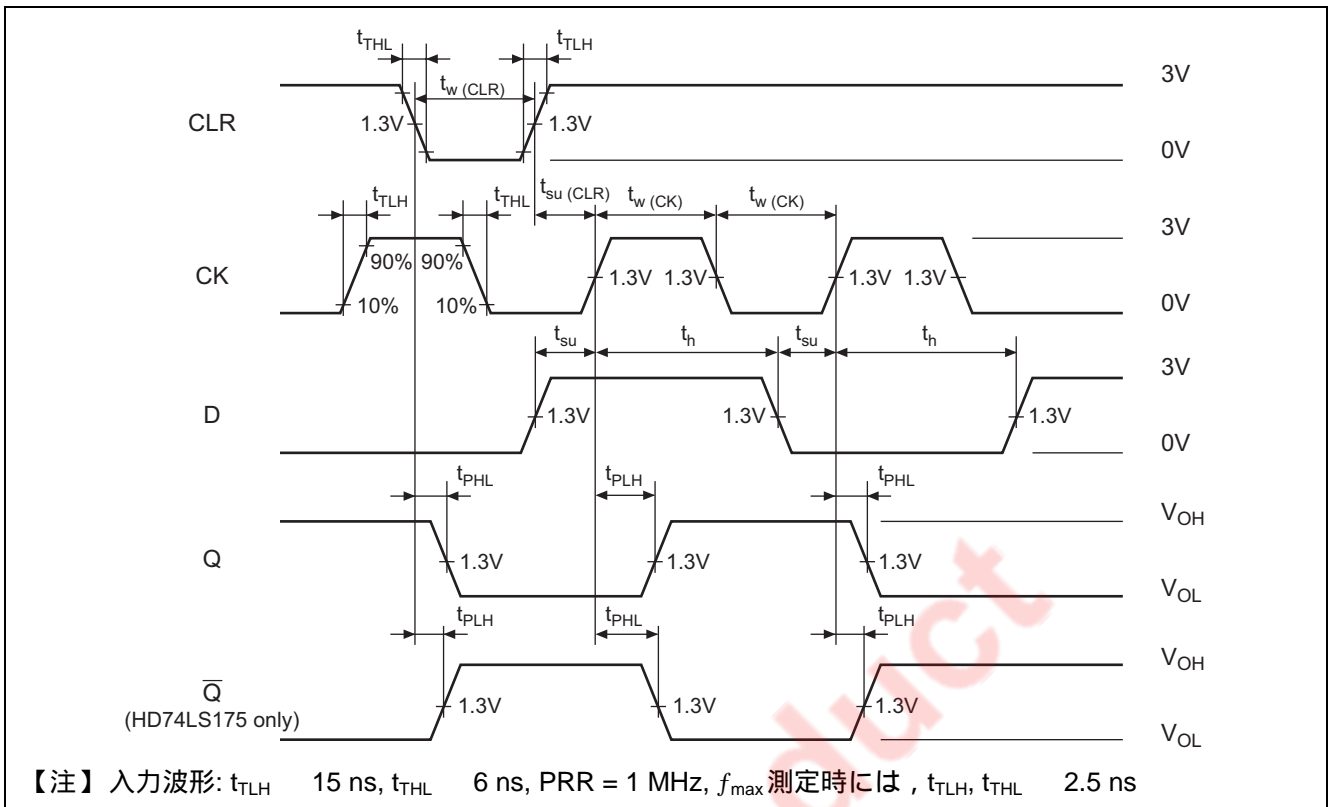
$t_{THL}$ $t_{TLH}$
$t_{w\ (CLR)}$
3V
CLR
1.3V 1.3V
0V
$t_{TLH}$ $t_{THL}$ $t_{su\ (CLR)}$ $t_{w\ (CK)}$ $t_{w\ (CK)}$
3V
90% 90%
CK
1.3V 1.3V 1.3V 1.3V
10% 10%
0V
$t_{su}$ $t_h$ $t_{su}$ $t_h$
3V
D
1.3V 1.3V 1.3V
0V
$t_{PHL}$ $t_{PLH}$ $t_{PHL}$
$V_{OH}$
Q
1.3V 1.3V 1.3V
$V_{OL}$
$t_{PLH}$ $t_{PHL}$ $t_{PLH}$
$V_{OH}$
$\overline{Q}$
(HD74LS175 only)
1.3V 1.3V 1.3V
$V_{OL}$
【注】入力波形: $t_{TLH}$ 15 ns, $t_{THL}$ 6 ns, PRR = 1 MHz, $f_{max}$ 測定時には, $t_{TLH}$, $t_{THL}$ 2.5 ns